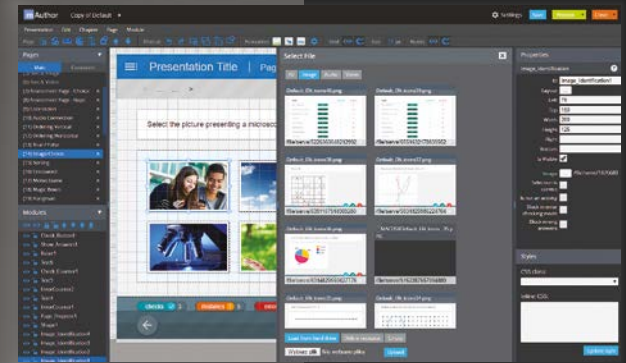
mAuthor Copy of Default

Settings

Presentation Edit Chapter Page Modules

Pages

Main Commons

Modules

Presentation Title | Pag

Select the picture presenting a microsc

Select File

All Image Audio Video

Default_IDs_icons19.png

Default_IDs_icons20.png

Default_IDs_icons18.png

Default_IDs_icons17.png

Default_IDs_icons16.png

Default_IDs_icons15.png

Default_IDs_icons14.png

Default_IDs_icons13.png

Load from hard drive

Wybierz plik Nie wybrano pliku

Upload

Properties

Image_Identification

ID Image_Identification1

Layout

Left 70

Top 150

Width 200

Height 125

Is Visible

Image /file/serve/1125489

Is not an activity

Styles

CSS class

Inline CSS

Update style